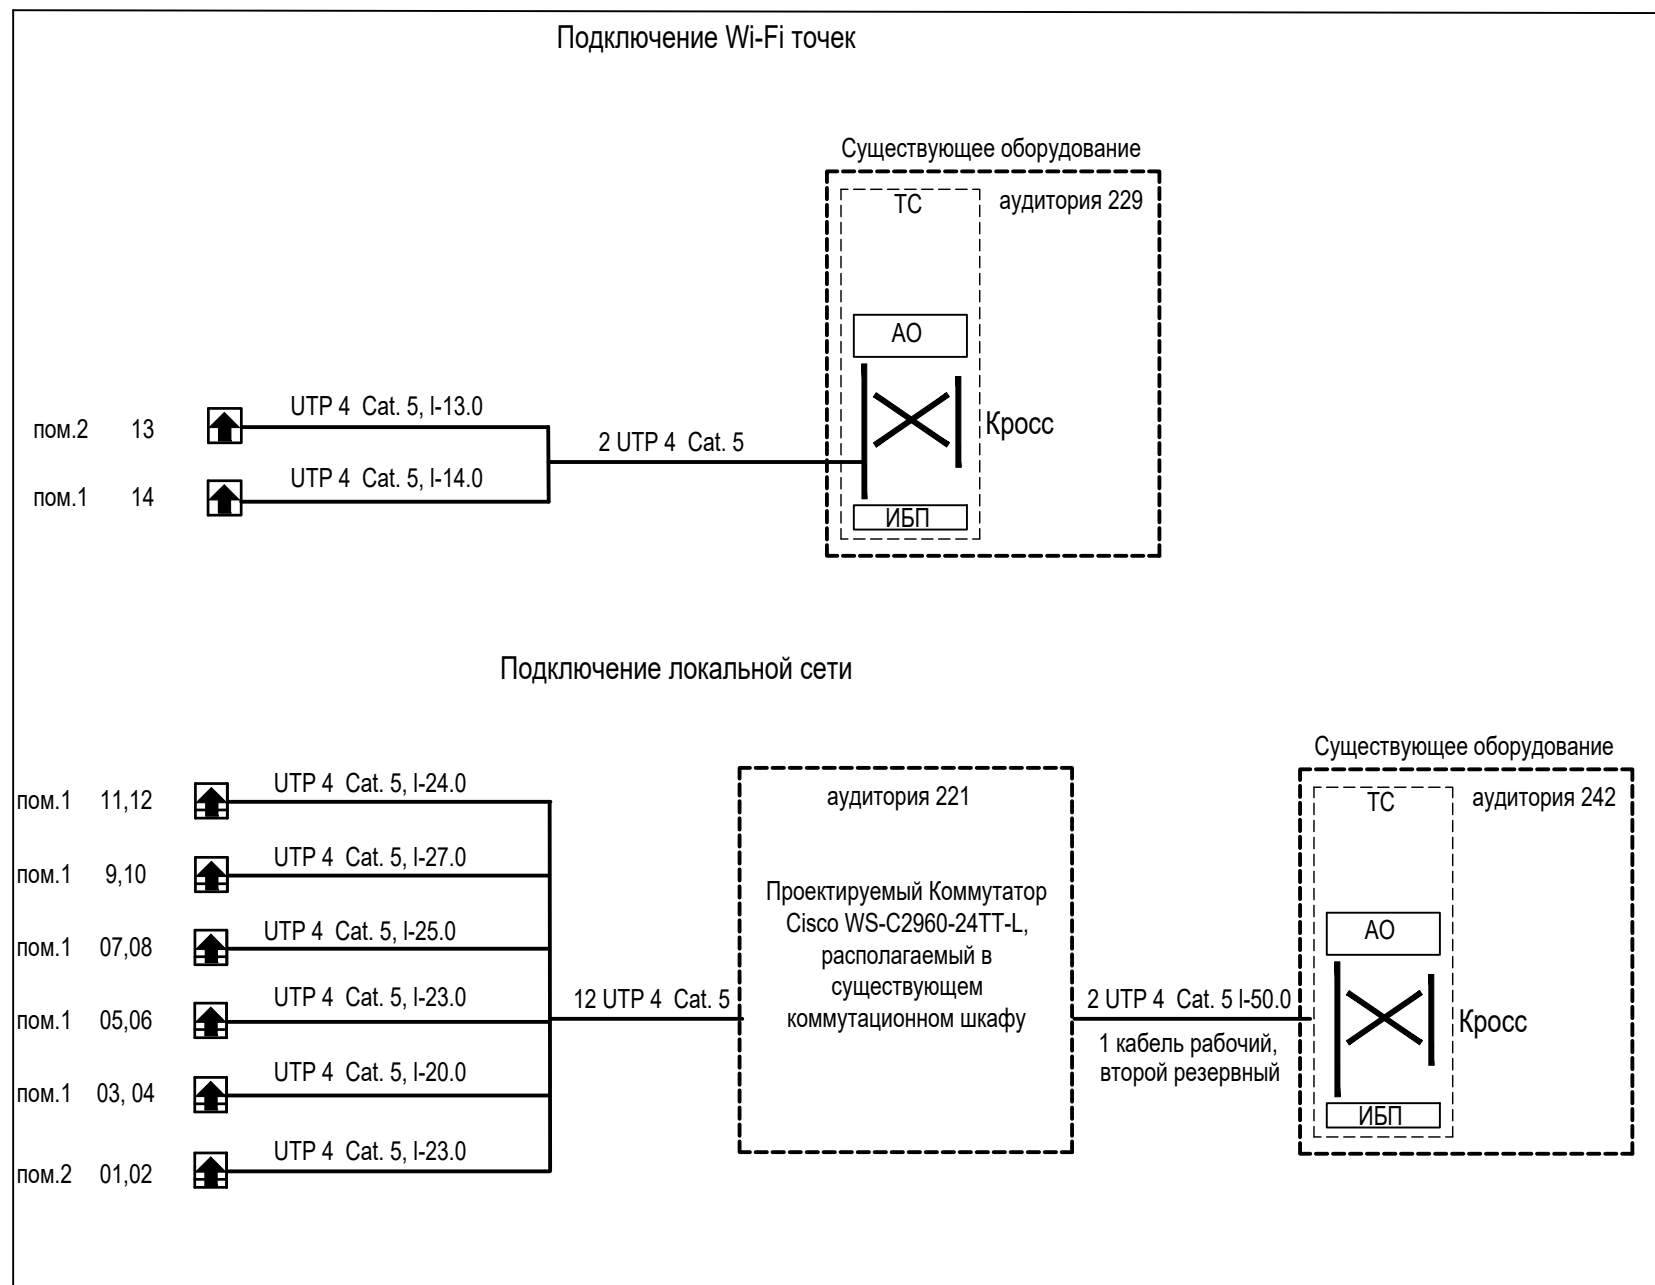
Подключение Wi-Fi точек

Существующее оборудование

ТС

аудитория 229

АО

Кросс

ИБП

пом.2 13

UTP 4 Cat. 5, l-13.0

пом.1 14

UTP 4 Cat. 5, l-14.0

2 UTP 4 Cat. 5

Подключение локальной сети

Существующее оборудование

пом.1 11,12

UTP 4 Cat. 5, l-24.0

пом.1 9,10

UTP 4 Cat. 5, l-27.0

пом.1 07,08

UTP 4 Cat. 5, l-25.0

пом.1 05,06

UTP 4 Cat. 5, l-23.0

пом.1 03, 04

UTP 4 Cat. 5, l-20.0

пом.2 01,02

UTP 4 Cat. 5, l-23.0

12 UTP 4 Cat. 5

аудитория 221

Проектируемый Коммутатор Cisco WS-C2960-24TT-L, располагаемый в существующем коммутационном шкафу

2 UTP 4 Cat. 5 l-50.0

1 кабель рабочий, второй резервный

ТС

аудитория 242

АО

Кросс

ИБП